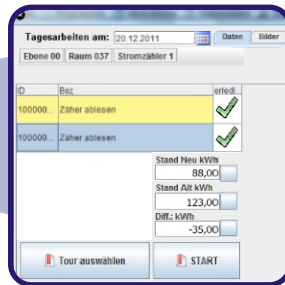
Tagesarbeiten am: 20.12.2011

Daten Bilder

Ebene 00 Raum 037 Stromzähler 1

| ID | Bez | erledi... |
|---|---|---|
| 100000... | Zäher ablesen | |
| 100000... | Zäher ablesen | |

Stand Neu kWh
88,00

Stand Alt kWh
123,00

Diff.: kWh
-35,00

Tour auswählen

START